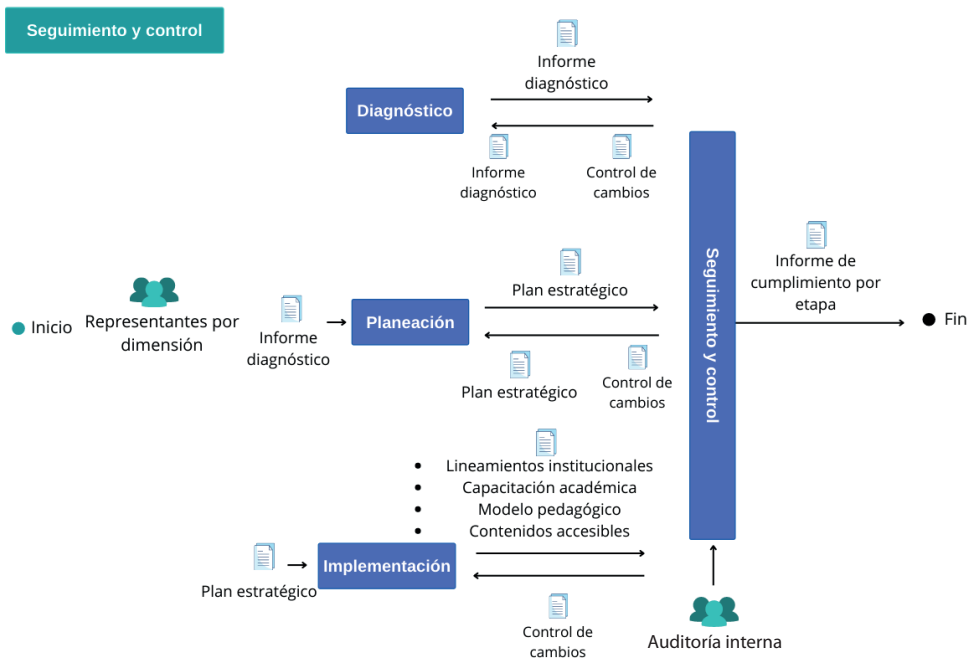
Seguimiento y control

Informe diagnóstico

Diagnóstico

Informe diagnóstico

Control de cambios

Seguimiento y control

Informe de cumplimiento por etapa

Inicio

Representantes por dimensión

Informe diagnóstico

Planeación

Plan estratégico

Plan estratégico

Control de cambios

Fin

- Lineamientos institucionales
- Capacitación académica
- Modelo pedagógico
- Contenidos accesibles

Plan estratégico

Implementación

Control de cambios

Auditoría interna